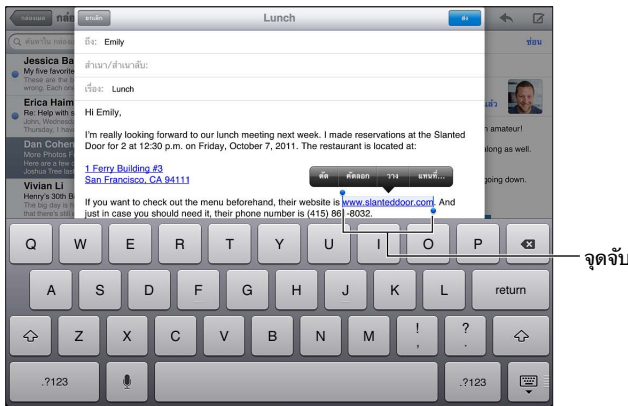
กล่อง
ยกเลิก
Lunch
ส่ง
ค้นหาใน กล่อง
ซ่อน
Jessica Ba
My five favorite
so many. Each one
Erica Haim
Re: Help with s
Dan Cohen
More Photos F
Joshua Tree las
Vivian Li
Henry's 9th C
that there's still a
ถึง: Emily
สำเนา/สำเนาลับ:
เรื่อง: Lunch
Hi Emily,
I'm really looking forward to our lunch meeting next week. I made reservations at the Slanted Door for 2 at 12:30 p.m. on Friday, October 7, 2011. The restaurant is located at:
1 Ferry Building #3
San Francisco, CA 94111
ตัด
คัดลอก
วาง
แทนที่...
If you want to check out the menu beforehand, their website is www.slanteddoor.com. And just in case you should need it, their phone number is (415) 861-8032.
แล้ว
amateur!
along as well.
going down.
Q W E R T Y U I O P
A S D F G H J K L return
Z X C V B N M ! , ? .
.?123 .?123
จุดจับ